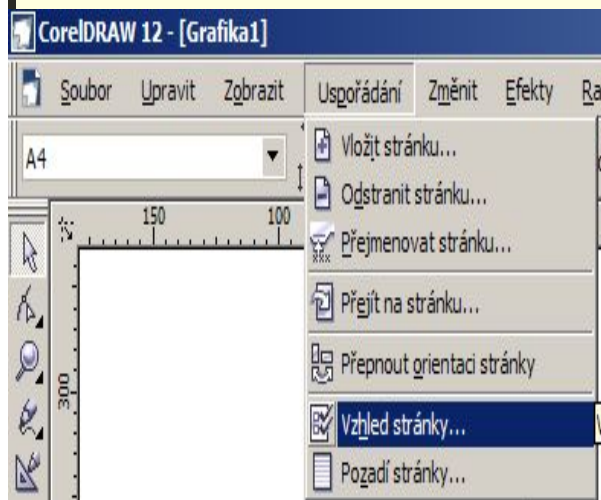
CorelDRAW 12 - [Grafika1]

Soubor Upravit Zobrazit Uspořádání Změnit Efekty Ra

A4

150 100

300

Vložit stránku...
Odstranit stránku...
Přejmenovat stránku...
Přejít na stránku...
Přepnout orientaci stránky
Vzhled stránky...
Pozadí stránky...